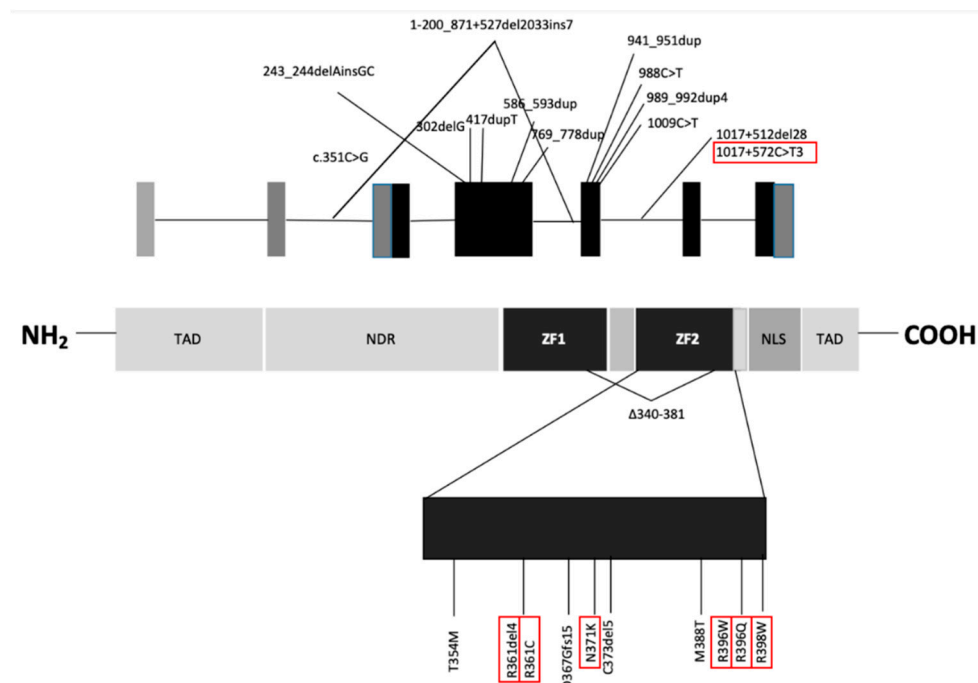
1-200_871+527del2033ins7

243_244delAinsGC

941_951dup

988C>T

989_992dup4

586_593dup

302delG

417dupT

1009C>T

769_778dup

1017+512del28

1017+572C>T3

c.351C>G

$NH_2$

TAD

NDR

ZF1

ZF2

NLS

TAD

COOH

Δ340-381

T354M

R361del4

R361C

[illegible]367Gfs15

N371K

C373del5

M388T

R396W

R396Q

R398W